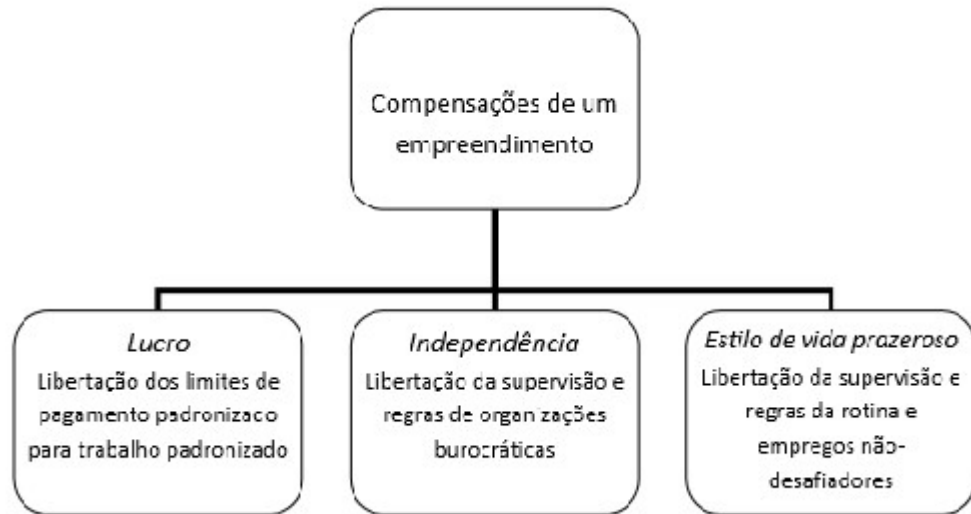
Compensações de um empreendimento

*Lucro*
Libertação dos limites de pagamento padronizado para trabalho padronizado

*Independência*
Libertação da supervisão e regras de organizações burocráticas

*Estilo de vida prazeroso*
Libertação da supervisão e regras da rotina e empregos não-desafiadores